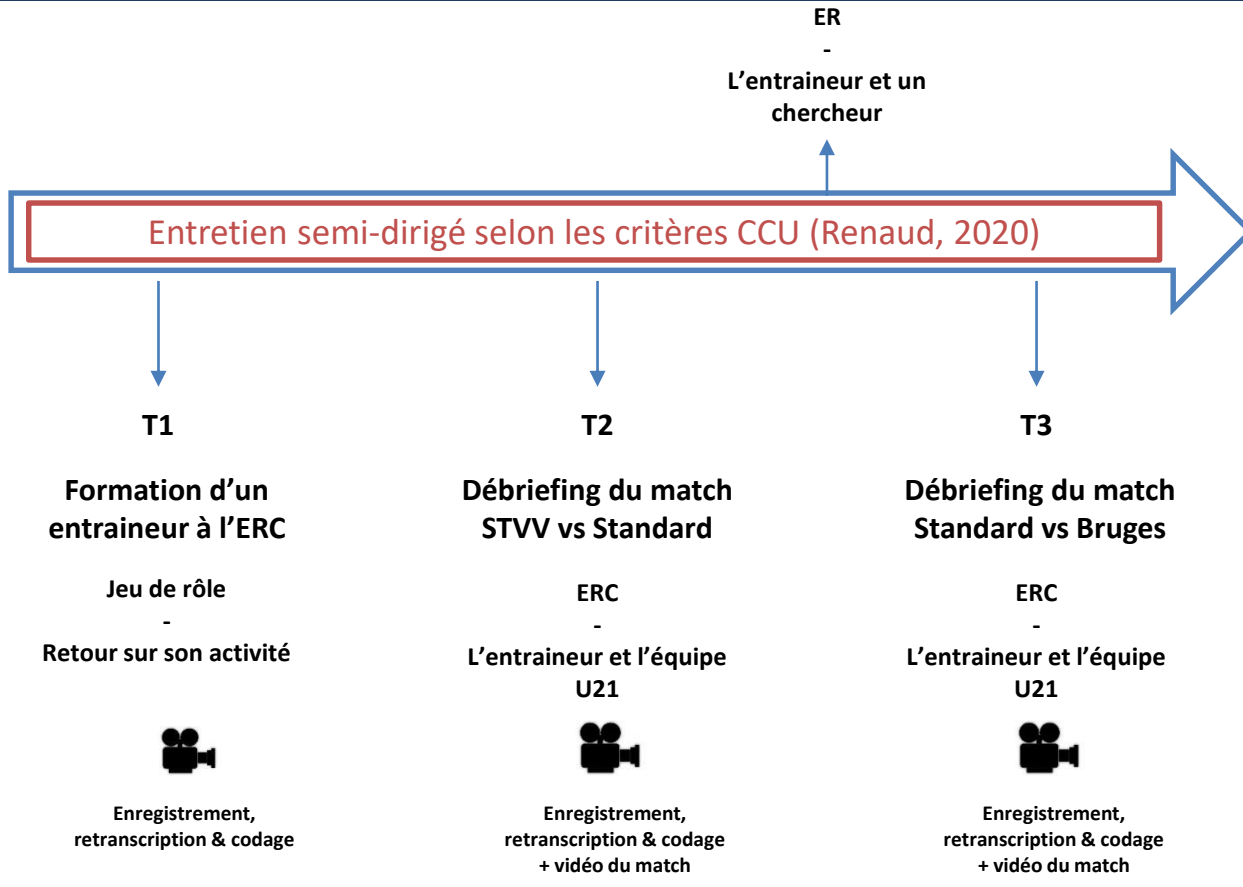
ER
-
L’entraineur et un chercheur

Entretien semi-dirigé selon les critères CCU (Renaud, 2020)

T1

Formation d’un entraineur à l’ERC

Jeu de rôle
-
Retour sur son activité

Enregistrement, retranscription & codage

T2

Débriefing du match STVV vs Standard

ERC
-
L’entraineur et l’équipe U21

Enregistrement, retranscription & codage + vidéo du match

T3

Débriefing du match Standard vs Bruges

ERC
-
L’entraineur et l’équipe U21

Enregistrement, retranscription & codage + vidéo du match